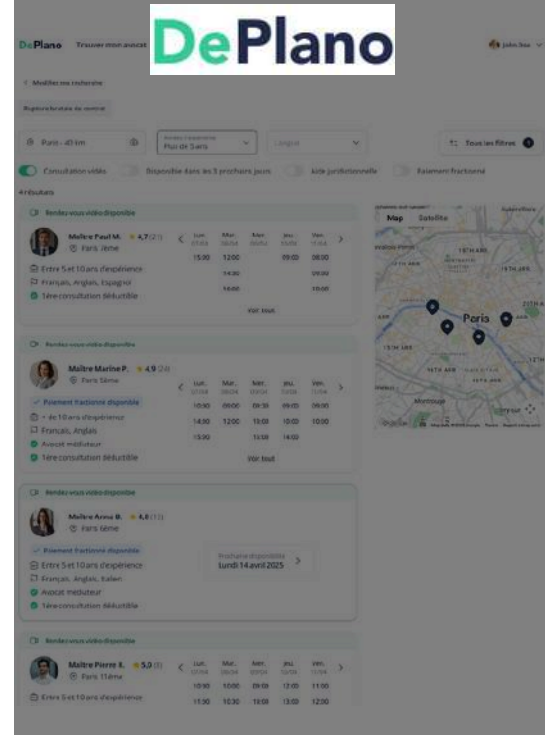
DePlano

DePlano Trouver mon avocat John Doe

< Modifier ma recherche

Rapport brutale de contrat

Paris - 45 km

Plus de 5 ans

Langue

Tous les filtres 4

Consultation vidéo

Disponible dans les 3 prochains jours

Aide juridictionnelle

Paiement fractionné

4 résultats

Rendez-vous vidéo disponible

Maître Paul M. ★ 4,7 (21)

Paris 2ème

Entre 5 et 10 ans d'expérience

Français, Anglais, Espagnol

1ère consultation déductible

| Lun. | Mar. | Mer. | Jeu. | Ven. |
|---|---|---|---|---|
| 15:00 | 12:00 | | 09:00 | 08:00 |
| | 14:30 | | | 09:00 |
| | 16:00 | | | 10:00 |

Voir tout

Rendez-vous vidéo disponible

Maître Marine P. ★ 4,9 (24)

Paris 5ème

Paiement fractionné disponible

+ de 10 ans d'expérience

Français, Anglais

Avocat médiateur

1ère consultation déductible

| Lun. | Mar. | Mer. | Jeu. | Ven. |
|---|---|---|---|---|
| 10:00 | 09:00 | 09:30 | 09:00 | 09:00 |
| 14:00 | 12:00 | 10:00 | 10:00 | 10:00 |
| 15:00 | | 13:00 | 14:00 | |

Voir tout

Rendez-vous vidéo disponible

Maître Anna B. ★ 4,8 (13)

Paris 1ème

Paiement fractionné disponible

Entre 5 et 10 ans d'expérience

Français, Anglais, Italien

Avocat médiateur

1ère consultation déductible

Prochaine disponibilité
Lundi 14 avril 2025

Rendez-vous vidéo disponible

Maître Pierre I. ★ 5,0 (8)

Paris 11ème

Entre 5 et 10 ans d'expérience

| Lun. | Mar. | Mer. | Jeu. | Ven. |
|---|---|---|---|---|
| 10:00 | 10:00 | 09:00 | 12:00 | 11:00 |
| 11:30 | 10:30 | 10:00 | 13:00 | 12:00 |

Map Satellite

Paris

Montrouge

Google